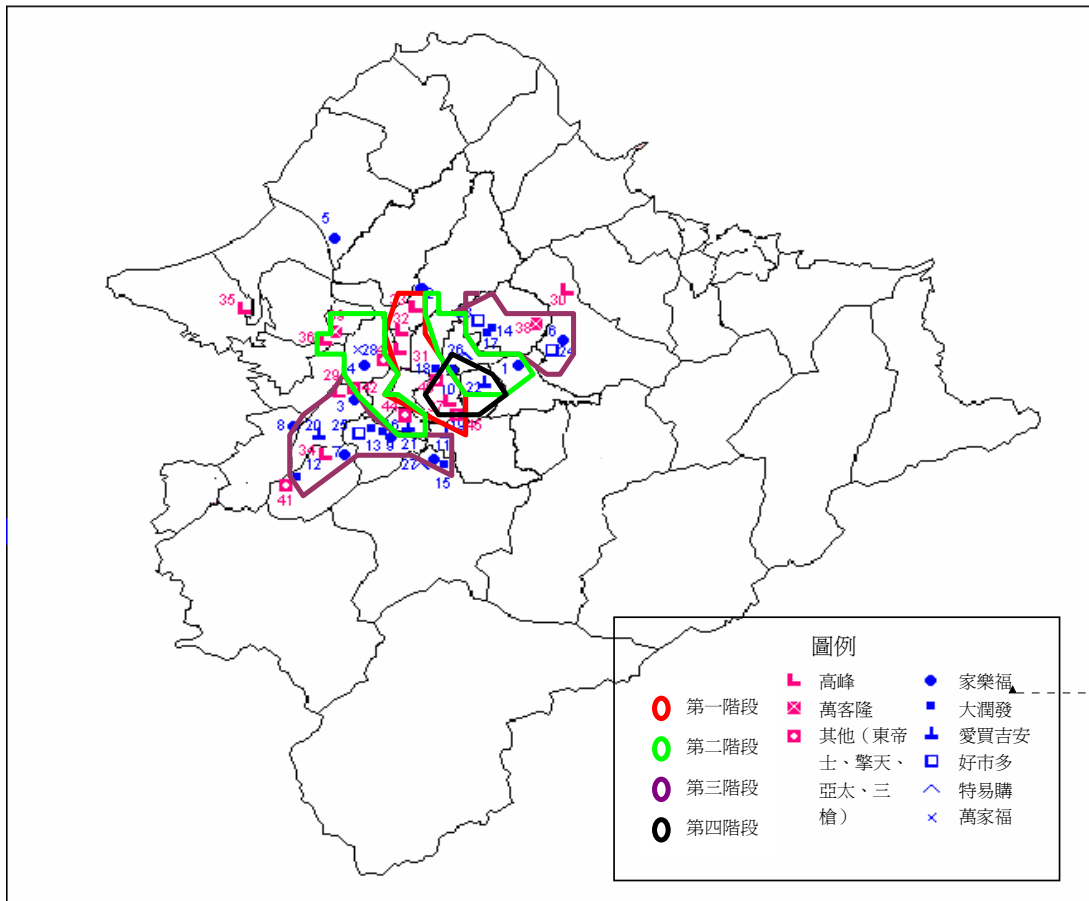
5
35
30
36
32
38
14
17
6
24
28
31
26
4
18
1
29
22
3
10
8
20
25
13
9
21
11
34
12
7
27
15
41
45

圖例

第一階段
第二階段
第三階段
第四階段

高峰
萬客隆
其他（東帝士、擎天、亞太、三槍）

家樂福
大潤發
愛買吉安
好市多
特易購
萬家福